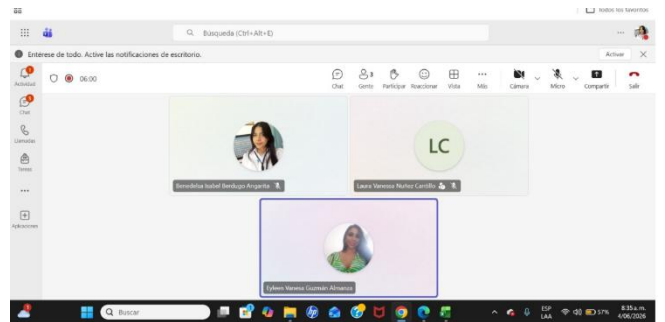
Todos los favoritos

Búsqueda (Ctrl+Alt+E)

Entérese de todo. Active las notificaciones de escritorio.

Activar

Actividad

Chat

Llamadas

Tareas

Aplicaciones

06:00

Chat

3

Gente

Participar

Reaccionar

Vista

Más

Cámara

Micro

Compartir

Salir

LC

Benedelsa Isabel Berdugo Angarita

Laura Vanessa Nuñez Castillo

Eyleen Vanesa Guzmán Almanza

Buscar

ESP
LAA

57%

8:35 a. m.
4/06/2026